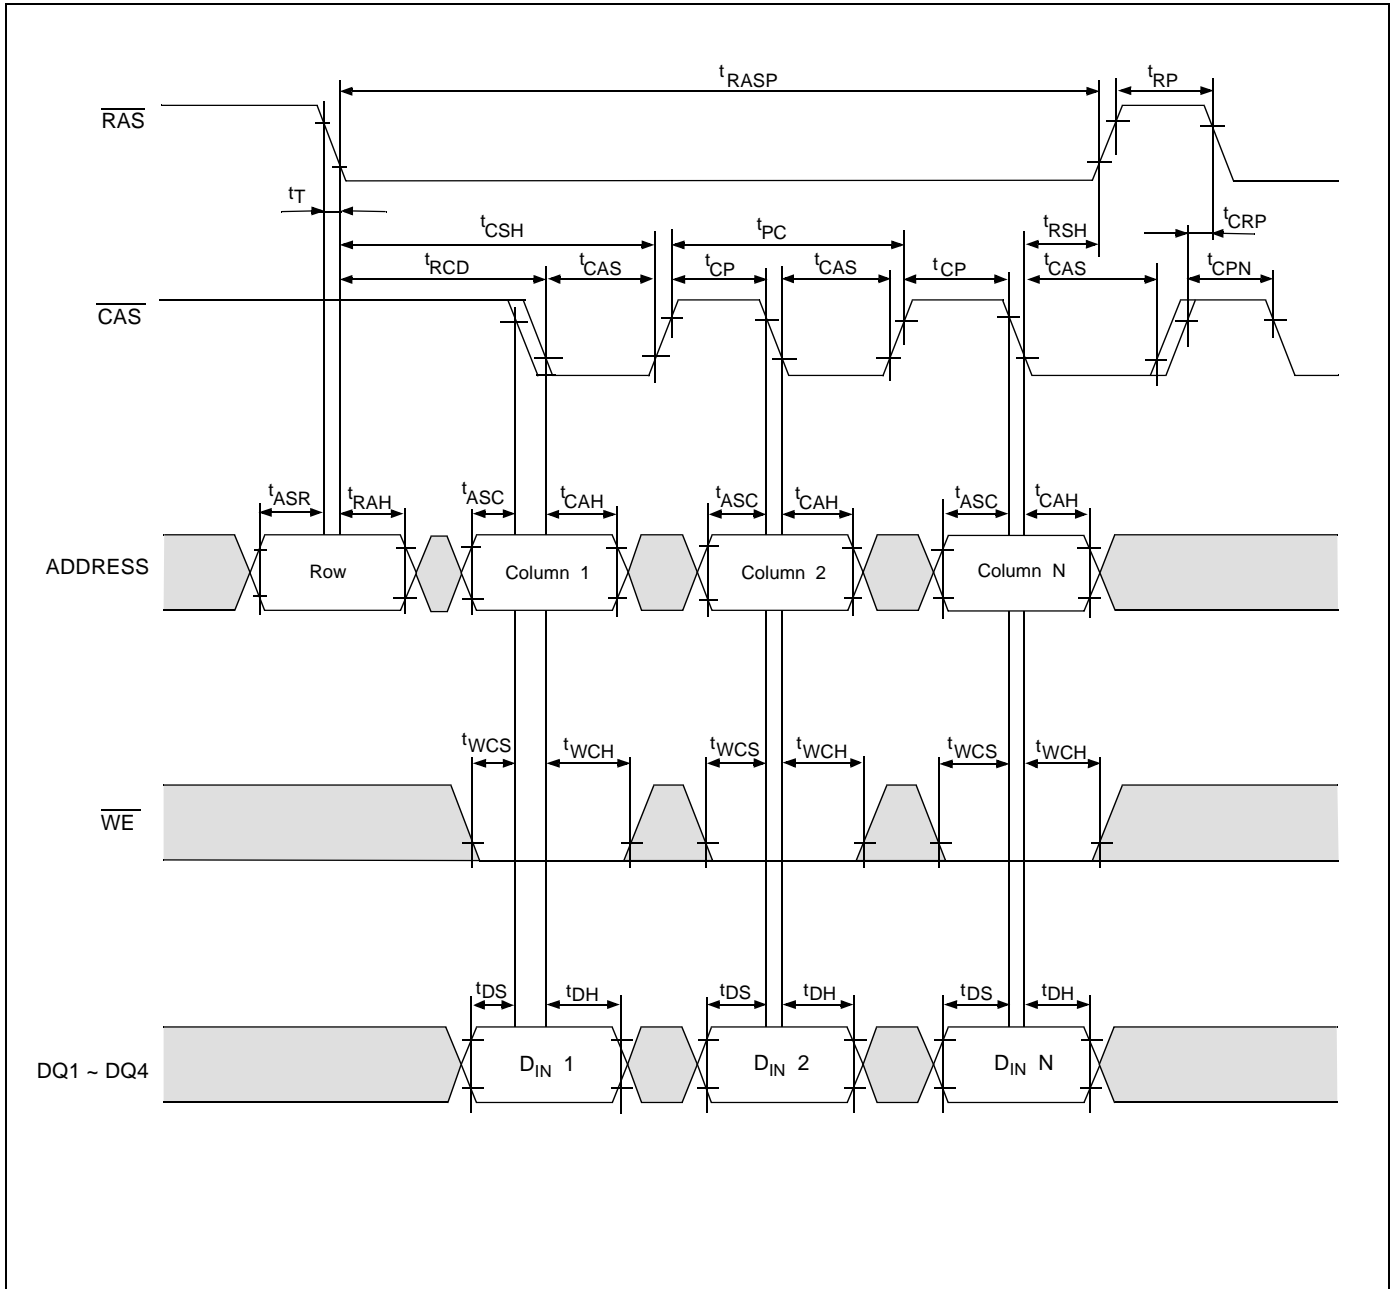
$t_{RASP}$

$t_{RP}$

$\overline{RAS}$

$t_T$

$t_{CSH}$

$t_{PC}$

$t_{RSH}$

$t_{CRP}$

$t_{RCD}$

$t_{CAS}$

$t_{CP}$

$t_{CAS}$

$t_{CP}$

$t_{CAS}$

$t_{CPN}$

$\overline{CAS}$

$t_{ASR}$

$t_{RAH}$

$t_{ASC}$

$t_{CAH}$

$t_{ASC}$

$t_{CAH}$

$t_{ASC}$

$t_{CAH}$

ADDRESS

Row

Column 1

Column 2

Column N

$t_{WCS}$

$t_{WCH}$

$t_{WCS}$

$t_{WCH}$

$t_{WCS}$

$t_{WCH}$

$\overline{WE}$

$t_{DS}$

$t_{DH}$

$t_{DS}$

$t_{DH}$

$t_{DS}$

$t_{DH}$

DQ1 ~ DQ4

$D_{IN}$ 1

$D_{IN}$ 2

$D_{IN}$ N